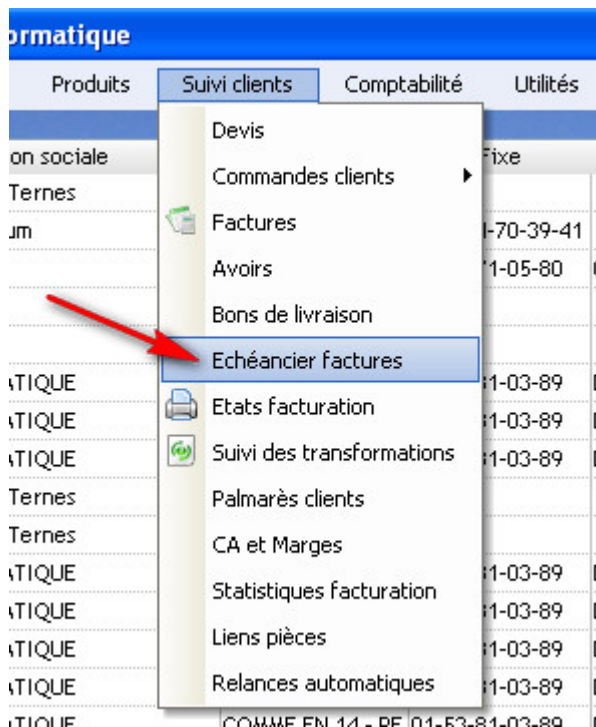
ormatique

Produits | Suivi clients | Comptabilité | Utilités

on sociale | Fixe
Ternes
um | -70-39-41
 | 71-05-80
ATIQUE | 1-03-89
ATIQUE | 1-03-89
ATIQUE | 1-03-89
Ternes
Ternes
ATIQUE | 1-03-89
ATIQUE | 1-03-89
ATIQUE | 1-03-89
ATIQUE | 1-03-89
ATIQUE | COMME EN 14 - PE | 01-53-81-03-89

Devis
Commandes clients
Factures
Avoirs
Bons de livraison
Echéancier factures
Etats facturation
Suivi des transformations
Palmarès clients
CA et Marges
Statistiques facturation
Liens pièces
Relances automatiques